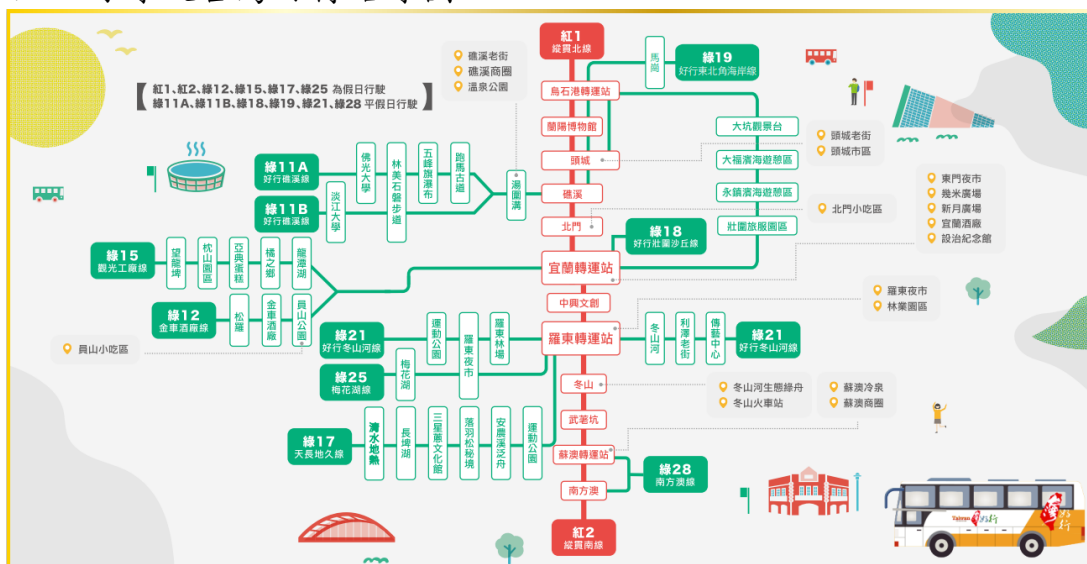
紅1、紅2、綠12、綠15、綠17、綠25 為假日行駛
綠11A、綠11B、綠18、綠19、綠21、綠28 平假日行駛

紅1
縱貫北線

紅2
縱貫南線

綠19
好行東北角海岸線

馬崗

礁溪老街
礁溪商圈
溫泉公園

烏石港轉運站
蘭陽博物館
頭城
礁溪
北門
宜蘭轉運站
中興文創
羅東轉運站
冬山
武荖坑
蘇澳轉運站
南方澳

大坑罟景台
大福濱海遊憩區
永鎮濱海遊憩區
壯圍旅服園區

頭城老街
頭城市區

東門夜市
幾米廣場
新月廣場
宜蘭酒廠
設治紀念館

北門小吃區

綠11A
好行礁溪線

綠11B
好行礁溪線

佛光大學
林美石磐步道
五峰旗瀑布
跑馬古道
淡江大學
湯圍溝

綠18
好行壯圍沙丘線

綠15
觀光工廠線

望龍埤
枕山園區
亞典蛋糕
橘之鄉
龍潭湖

綠12
金車酒廠線

松羅
金車酒廠
員山公園

員山小吃區

羅東夜市
林業園區

綠21
好行冬山河線

運動公園
羅東夜市
羅東林場

冬山河
利澤老街
傳藝中心

綠21
好行冬山河線

綠25
梅花湖線

梅花湖

冬山河生態綠舟
冬山火車站

蘇澳冷泉
蘇澳商圈

綠17
天長地久線

濟水地熱
長埤湖
三星蔥文化館
落羽松秘境
安農溪泛舟
運動公園

綠28
南方澳線